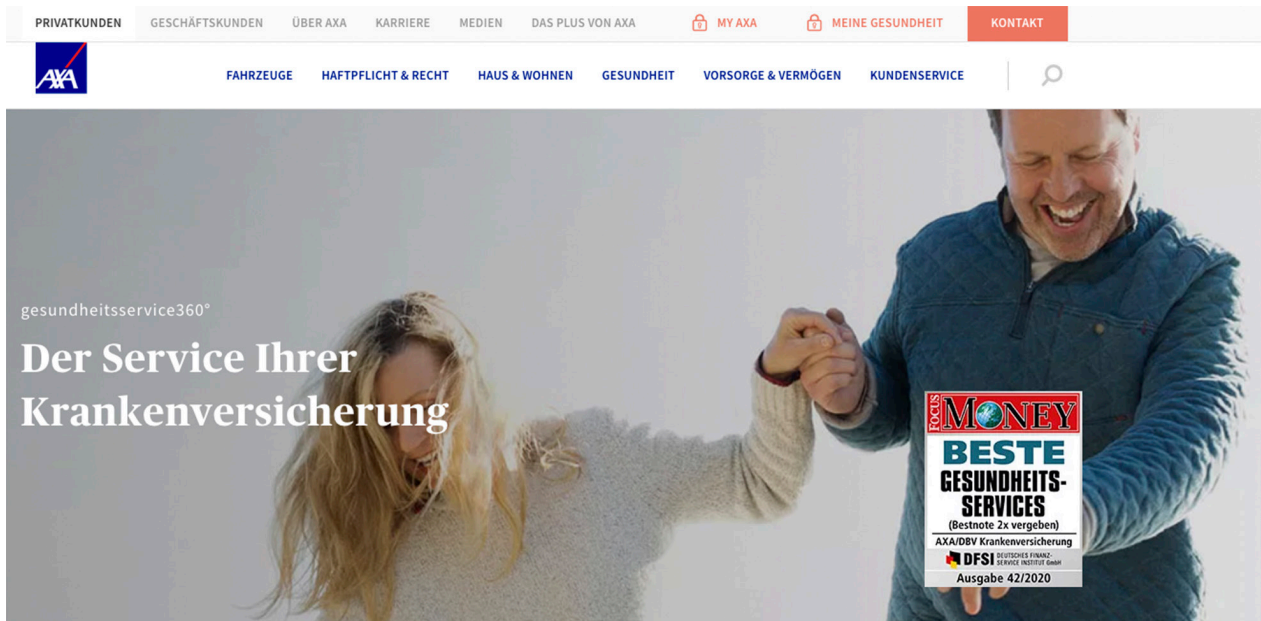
PRIVATKUNDEN GESCHÄFTSKUNDEN ÜBER AXA KARRIERE MEDIEN DAS PLUS VON AXA MY AXA MEINE GESUNDHEIT KONTAKT

AXA

FAHRZEUGE HAFTPFLICHT & RECHT HAUS & WOHNEN GESUNDHEIT VORSORGE & VERMÖGEN KUNDENSERVICE

gesundheitsservice360°

Der Service Ihrer Krankenversicherung

FOCUS MONEY

BESTE GESUNDHEITS-SERVICES

(Bestnote 2x vergeben)

AXA/DBV Krankenversicherung

DFSI DEUTSCHES FINANZ-SERVICE INSTITUT GmbH

Ausgabe 42/2020